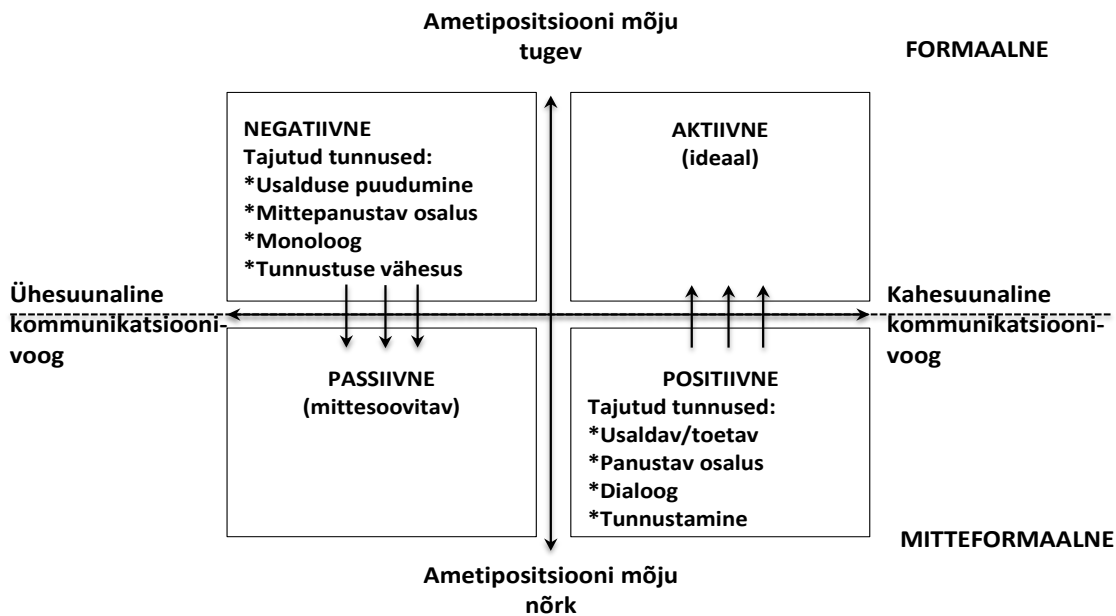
Ametipositsiooni mõju tugev

FORMAALNE

NEGATIIVNE
Tajutud tunnused:
*Usalduse puudumine
*Mittepanustav osalus
*Monoloog
*Tunnustuse vähesus

AKTIIVNE
(ideaal)

Ühesuunaline kommunikatsiooni-voog

Kahesuunaline kommunikatsiooni-voog

PASSIIVNE
(mittesoovitav)

POSITIIVNE
Tajutud tunnused:
*Usaldav/toetav
*Panustav osalus
*Dialoog
*Tunnustamine

MITTEFORMAALNE

Ametipositsiooni mõju nõrk